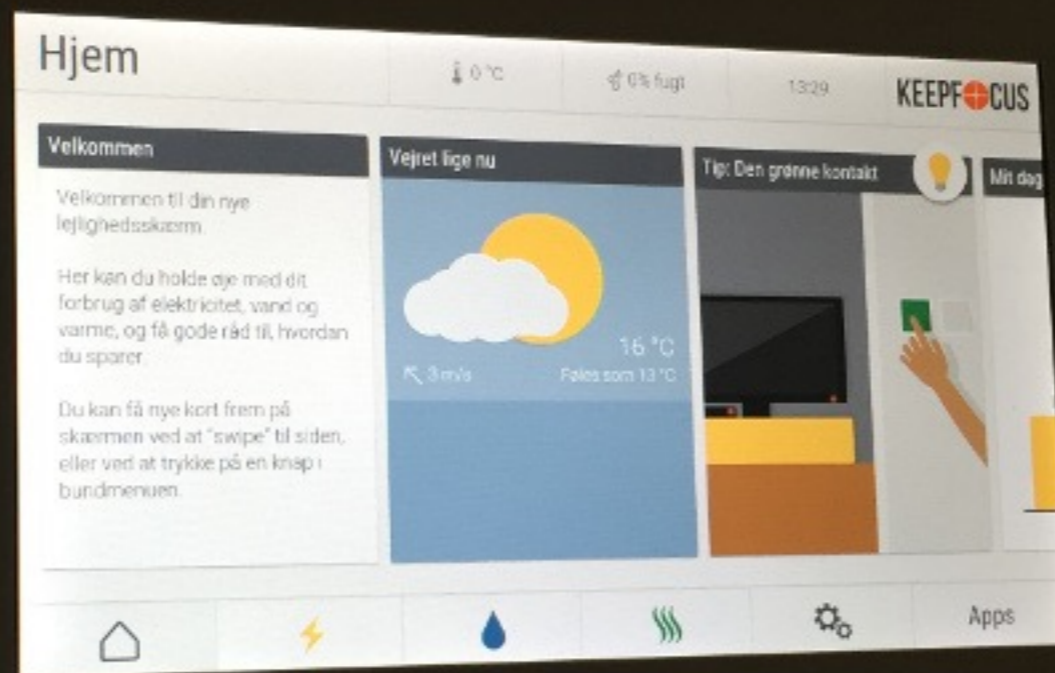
Hjem

0 °C

0% fugt

13:29

KEEPFOCUS

Velkommen

Velkommen til din nye lejlighedsskærm.

Her kan du holde øje med dit forbrug af elektricitet, vand og varme, og få gode råd til, hvordan du sparer.

Du kan få nye kort frem på skærmen ved at "swipe" til siden, eller ved at trykke på en knap i bundmenuen.

Vejret lige nu

16 °C

3 m/s

Føles som 13 °C

Tip: Den grønne kontakt

Mit dag

Apps